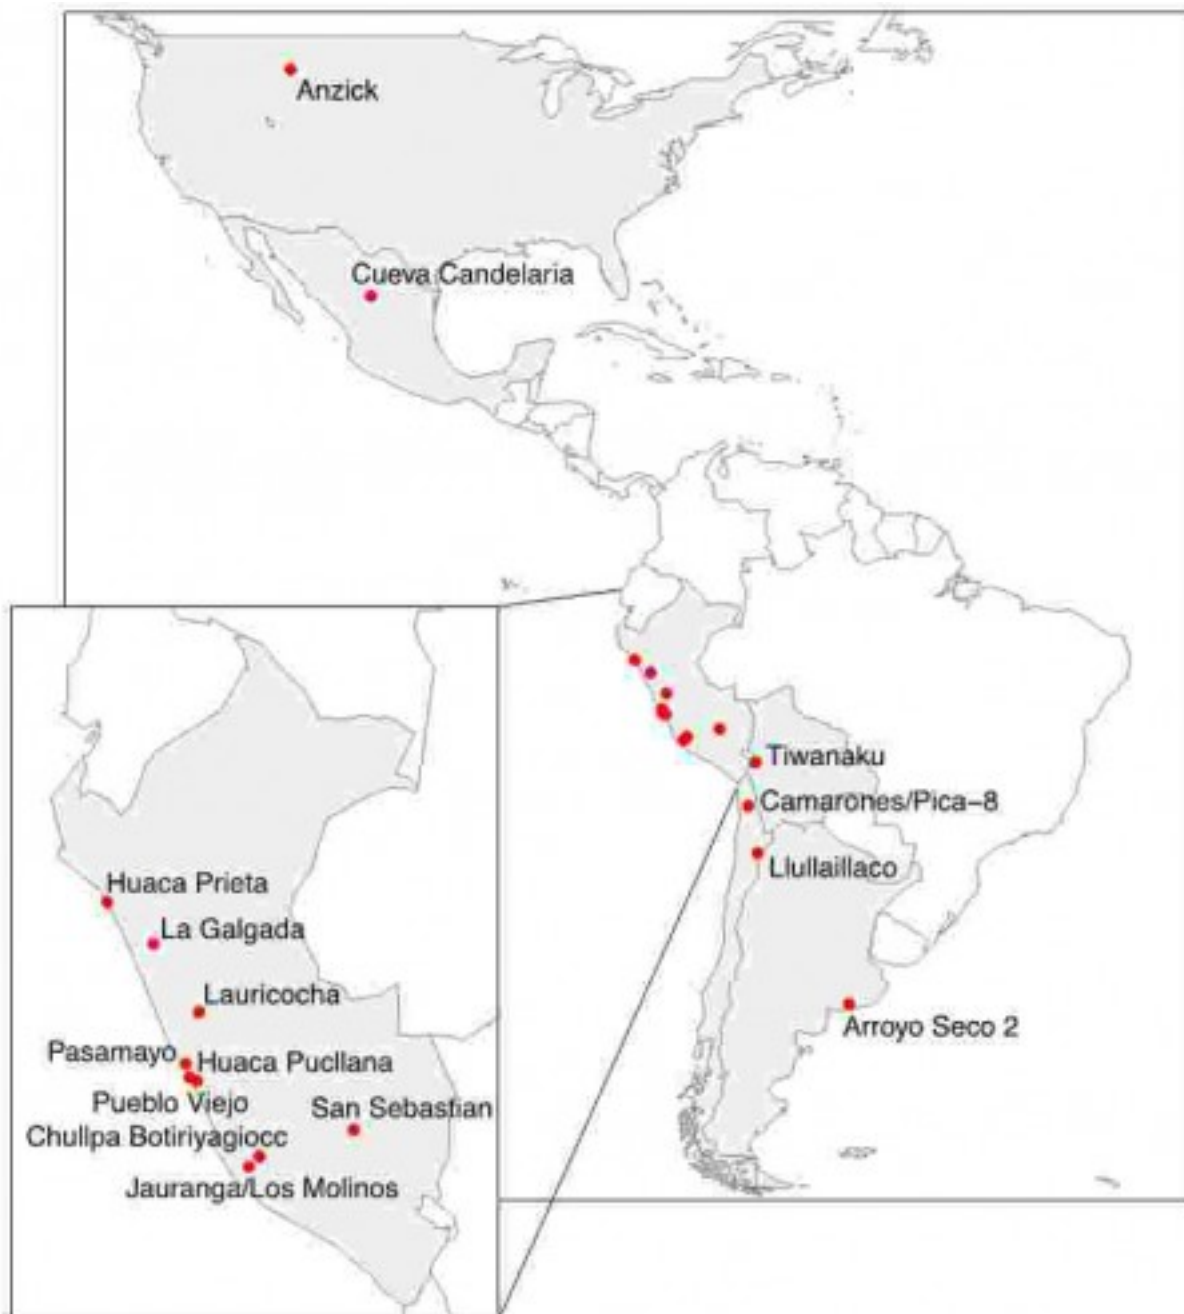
Anzick

Cueva Candelaria

Tiwanaku

Camarones/Pica–8

Llullaillaco

Arroyo Seco 2

Huaca Prieta

La Galgada

Lauricocha

Pasamayo

Huaca Pucllana

Pueblo Viejo

San Sebastian

Chullpa Botiriyagiocc

Jauranga/Los Molinos